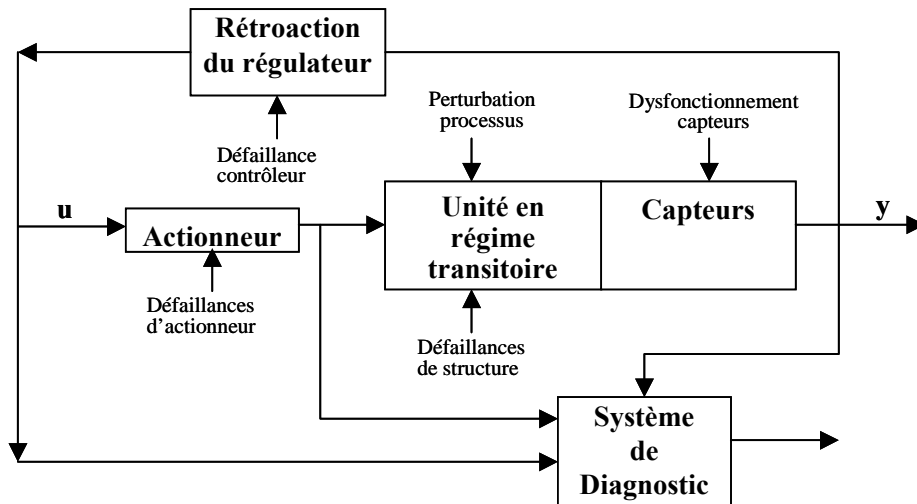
Rétroaction du régulateur

Défaillance contrôleur

Perturbation processus

Dysfonctionnement capteurs

u

Actionneur

Unité en régime transitoire

Capteurs

y

Défaillances d’actionneur

Défaillances de structure

Système de Diagnostic